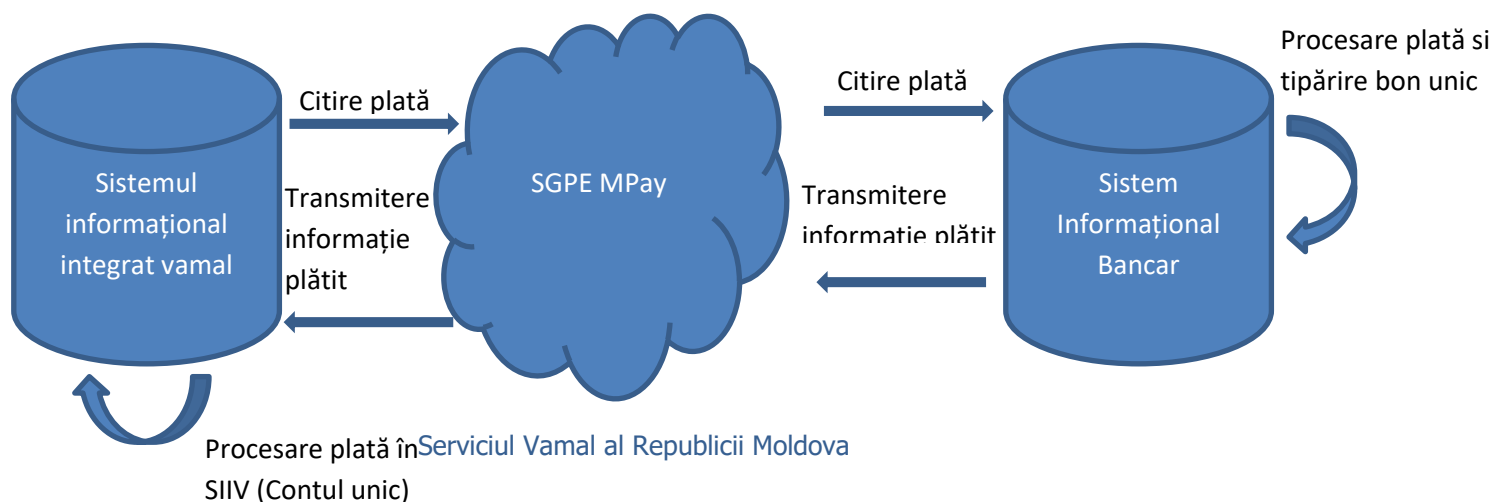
Procesare plată si tipărire bon unic

Citire plată

Citire plată

Sistemul informațional integrat vamal

SGPE MPay

Sistem Informațional Bancar

Transmitere informație plătit

Transmitere informație plătit

Procesare plată în SIIV (Contul unic)

Serviciul Vamal al Republicii Moldova